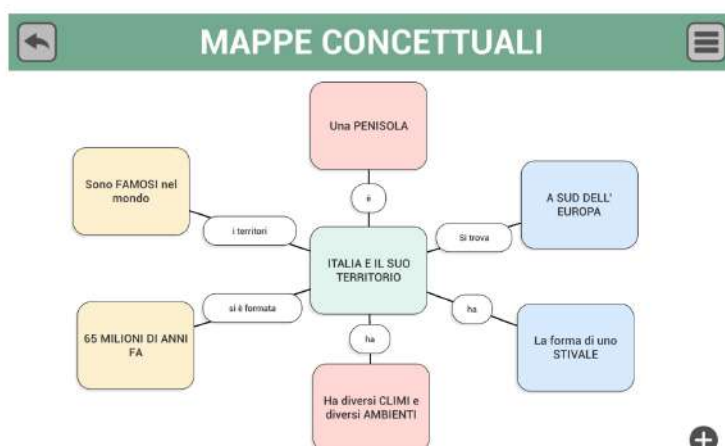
MAPPE CONCETTUALI

Una PENISOLA

è

Sono FAMOSI nel mondo

i territori

ITALIA E IL SUO TERRITORIO

Si trova

A SUD DELL' EUROPA

si è formata

65 MILIONI DI ANNI FA

ha

ha

La forma di uno STIVALE

Ha diversi CLIMI e diversi AMBIENTI